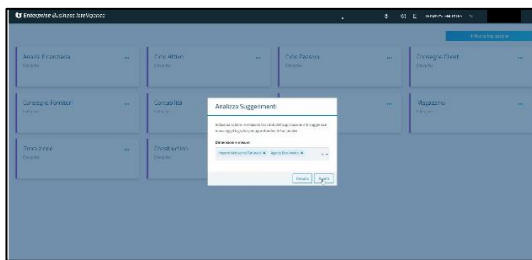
Enterprise Business Intelligence

Analisi Finanziaria
Dettaglio

Ciclo Attivo
Dettaglio

Ciclo Passivo
Dettaglio

Consegne Clienti
Dettaglio

Consegne Fornitori
Dettaglio

Contabilità
Dettaglio

Magazzino
Dettaglio

Produzione
Dettaglio

Analizza Suggerimenti

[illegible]

Dimensione in esame

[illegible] × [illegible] ×

Chiudi Avvia